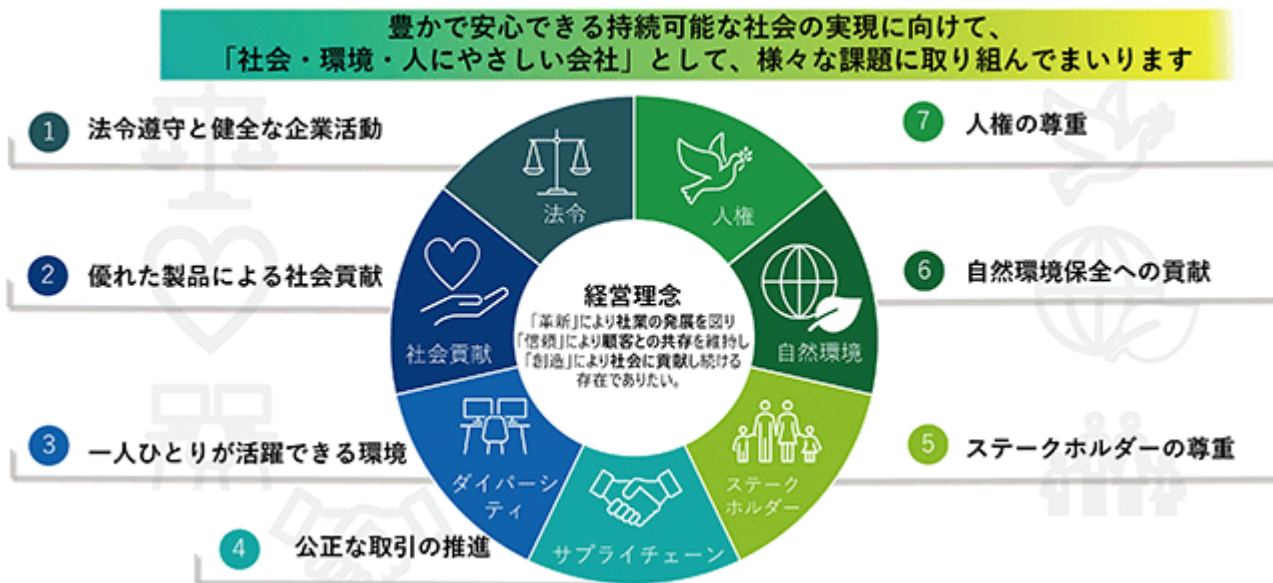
豊かで安心できる持続可能な社会の実現に向けて、
「社会・環境・人にやさしい会社」として、様々な課題に取り組んでまいります

1 法令遵守と健全な企業活動

2 優れた製品による社会貢献

3 一人ひとりが活躍できる環境

4 公正な取引の推進

7 人権の尊重

6 自然環境保全への貢献

5 ステークホルダーの尊重

法令

人権

社会貢献

自然環境

ダイバーシティ

サプライチェーン

ステークホルダー

経営理念
「革新」により社業の発展を図り
「信頼」により顧客との共存を維持し
「創造」により社会に貢献し続ける
存在でありたい。